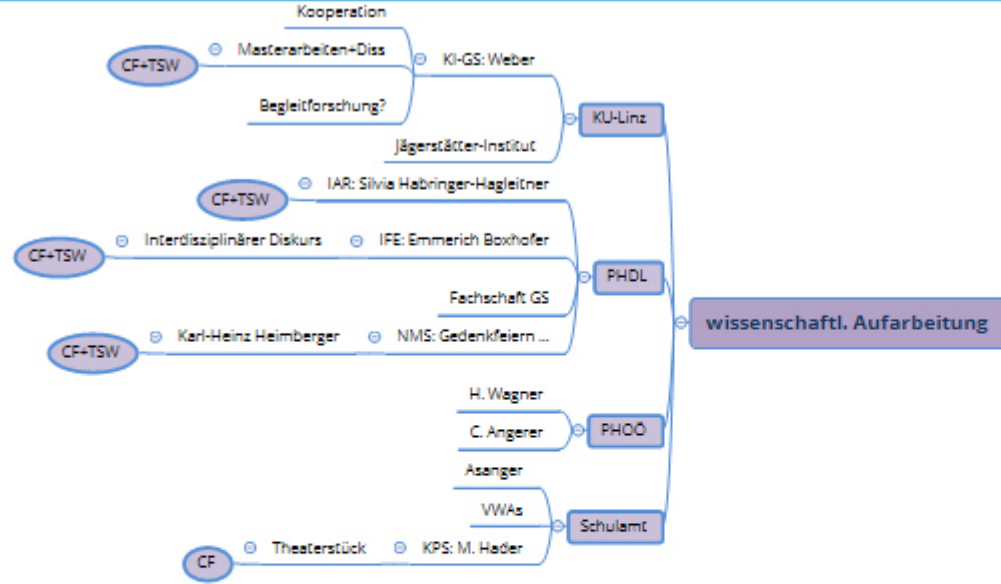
wissenschaftl. Aufarbeitung

KU-Linz

KI-GS: Weber

Kooperation

Masterarbeiten+Diss

CF+TSW

Begleitforschung?

Jägerstätter-Institut

PHDL

IAR: Silvia Habringer-Hagleitner

CF+TSW

IFE: Emmerich Boxhofer

Interdisziplinärer Diskurs

CF+TSW

Fachschaft GS

NMS: Gedenkfeiern ...

Karl-Heinz Heimberger

CF+TSW

PHOÖ

H. Wagner

C. Angerer

Schulamt

Asanger

VWAs

KPS: M. Hader

Theaterstück

CF